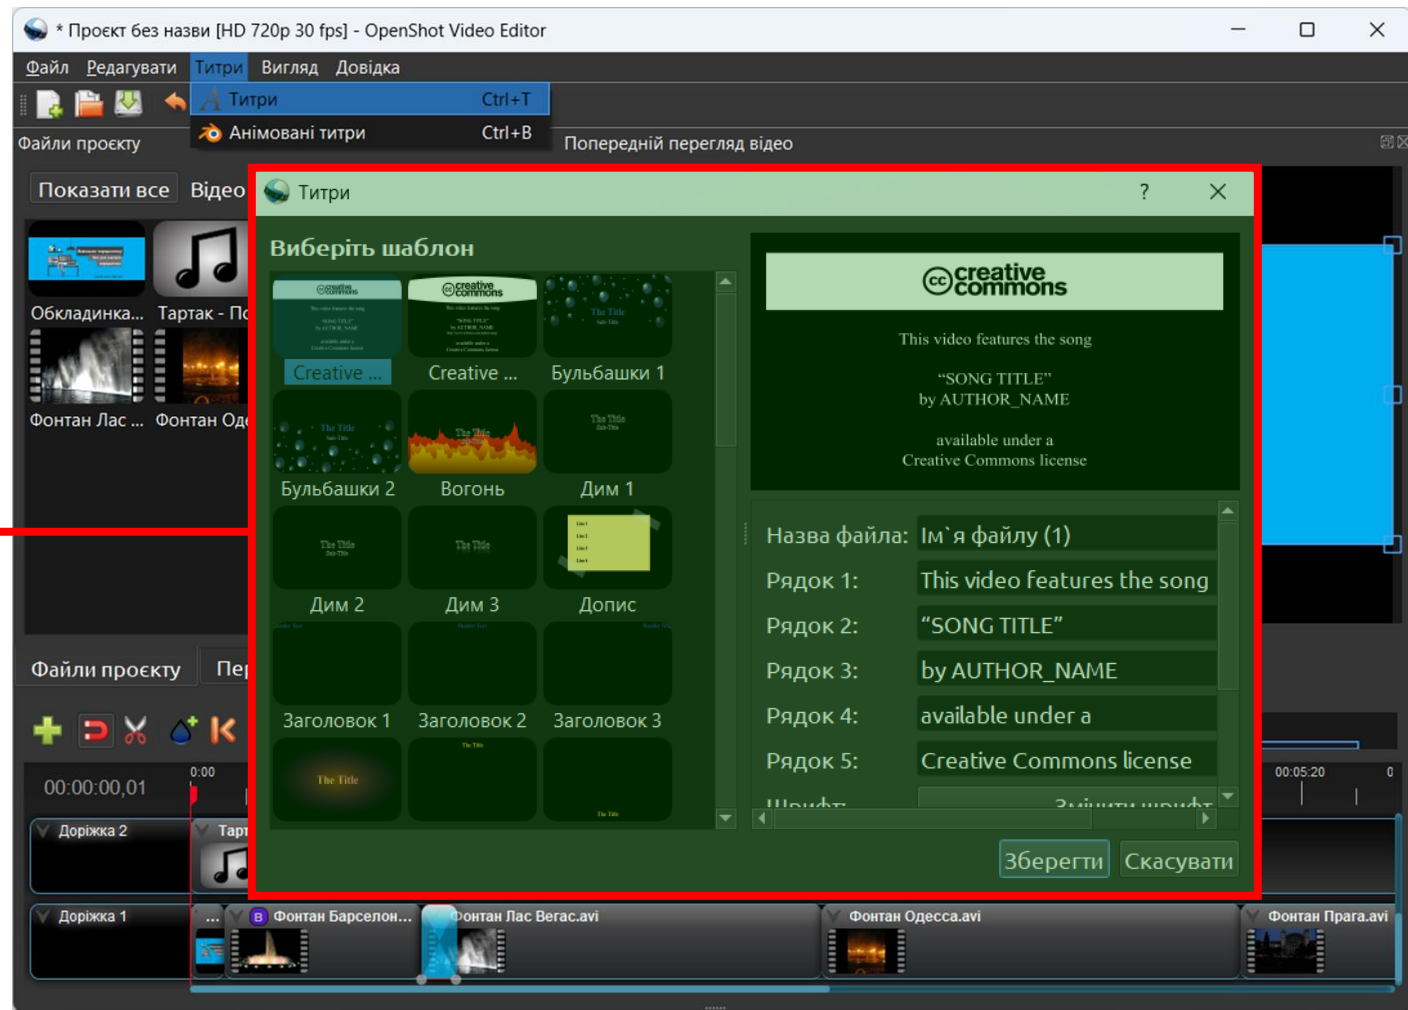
* Проект без назви [HD 720p 30 fps] - OpenShot Video Editor

Файл Редагувати Титри Вигляд Довідка

Титри Ctrl+T
Анімовані титри Ctrl+B

Файли проекту

Попередній перегляд відео

Показати все Відео

Обкладинка... Тартак - По

Фонтан Лас ... Фонтан Оде

Титри ? ×

Виберіть шаблон

Creative ... Creative ... Бульбашки 1
Бульбашки 2 Вогонь Дим 1
Дим 2 Дим 3 Допис
Заголовок 1 Заголовок 2 Заголовок 3

The Title

This video features the song

“SONG TITLE”
by AUTHOR_NAME

available under a
Creative Commons license

Назва файла: Ім`я файлу (1)
Рядок 1: This video features the song
Рядок 2: “SONG TITLE”
Рядок 3: by AUTHOR_NAME
Рядок 4: available under a
Рядок 5: Creative Commons license

Зберегти Скасувати

Файли проекту Пер

00:00:00,01 0:00

00:05:20

Доріжка 2 Тарт

Доріжка 1 Фонтан Барселон... Фонтан Лас Вегас.avi Фонтан Одесса.avi Фонтан Прага.avi